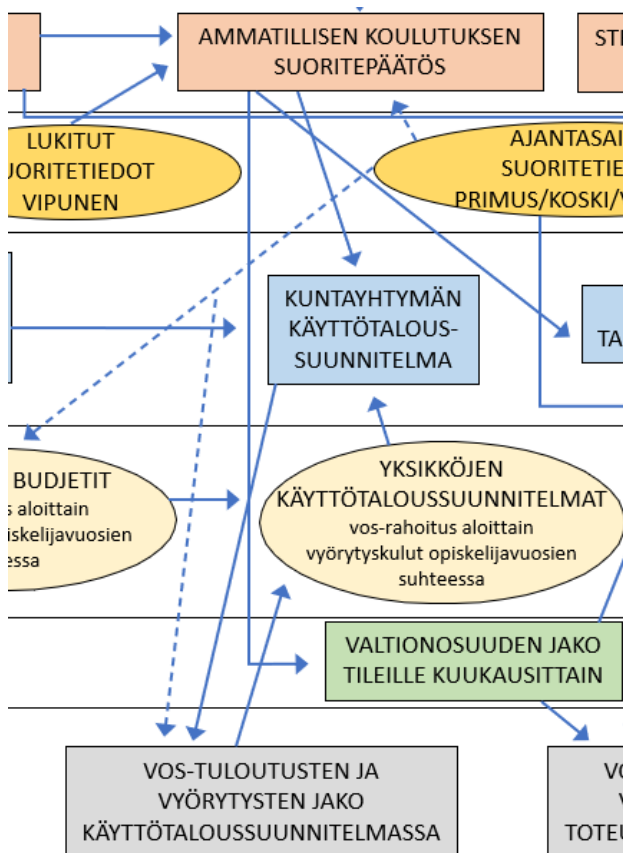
AMMATILLISEN KOULUTUKSEN SUORITEPÄÄTÖS

ST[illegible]

LUKITUT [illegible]UORITETIEDOT VIPUNEN

AJANTASAI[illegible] SUORITETIE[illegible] PRIMUS/KOSKI/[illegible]

KUNTAYHTYMÄN KÄYTTÖTALOUSSUUNNITELMA

TA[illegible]

BUDJETIT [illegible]s aloittain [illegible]piskelijavuosien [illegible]essa

YKSIKKÖJEN KÄYTTÖTALOUSSUUNNITELMAT
vos-rahoitus aloittain vyörytyskulut opiskelijavuosien suhteessa

VALTIONOSUUDEN JAKO TILEILLE KUUKAUSITTAIN

VOS-TULOUTUSTEN JA VYÖRYTYSTEN JAKO KÄYTTÖTALOUSSUUNNITELMASSA

VO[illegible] V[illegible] TOTEU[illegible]